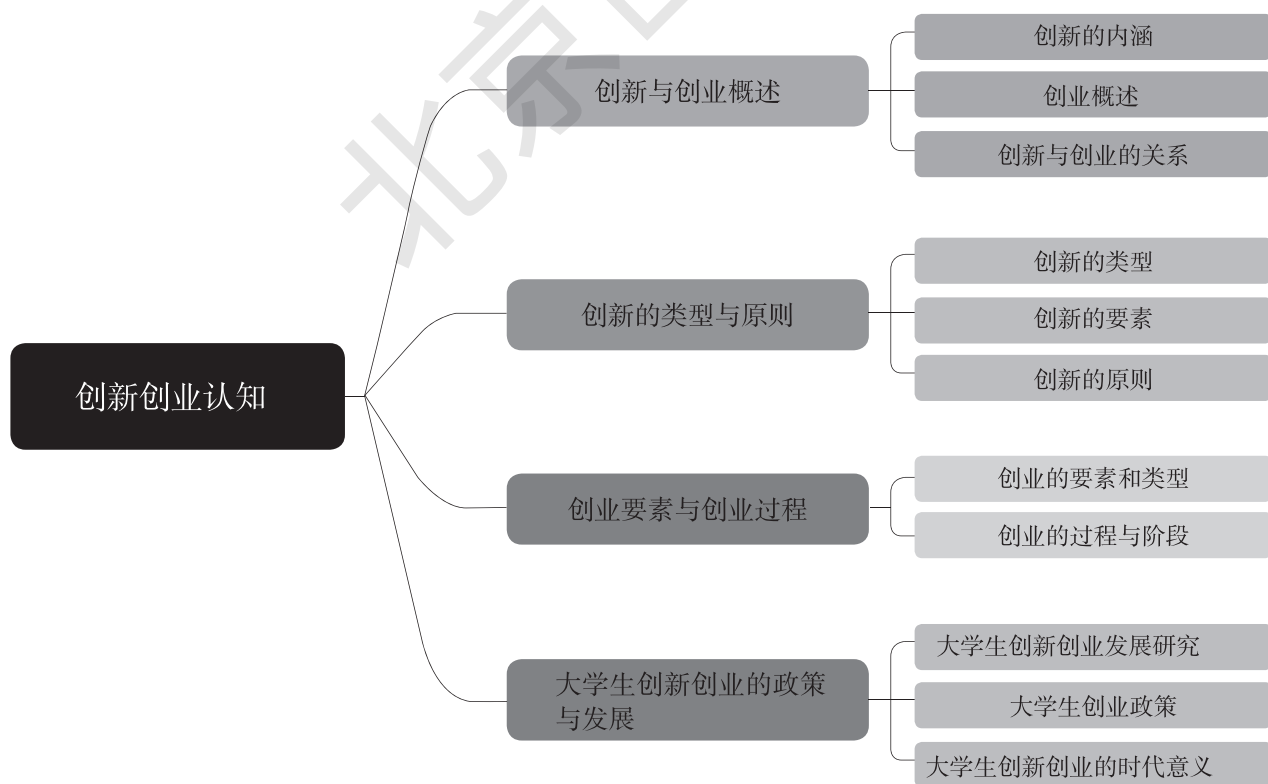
创新创业认知

创新与创业概述

创新的内涵

创业概述

创新与创业的关系

创新的类型与原则

创新的类型

创新的要素

创新的原则

创业要素与创业过程

创业的要素和类型

创业的过程与阶段

大学生创新创业的政策与发展

大学生创新创业发展研究

大学生创业政策

大学生创新创业的时代意义

北京